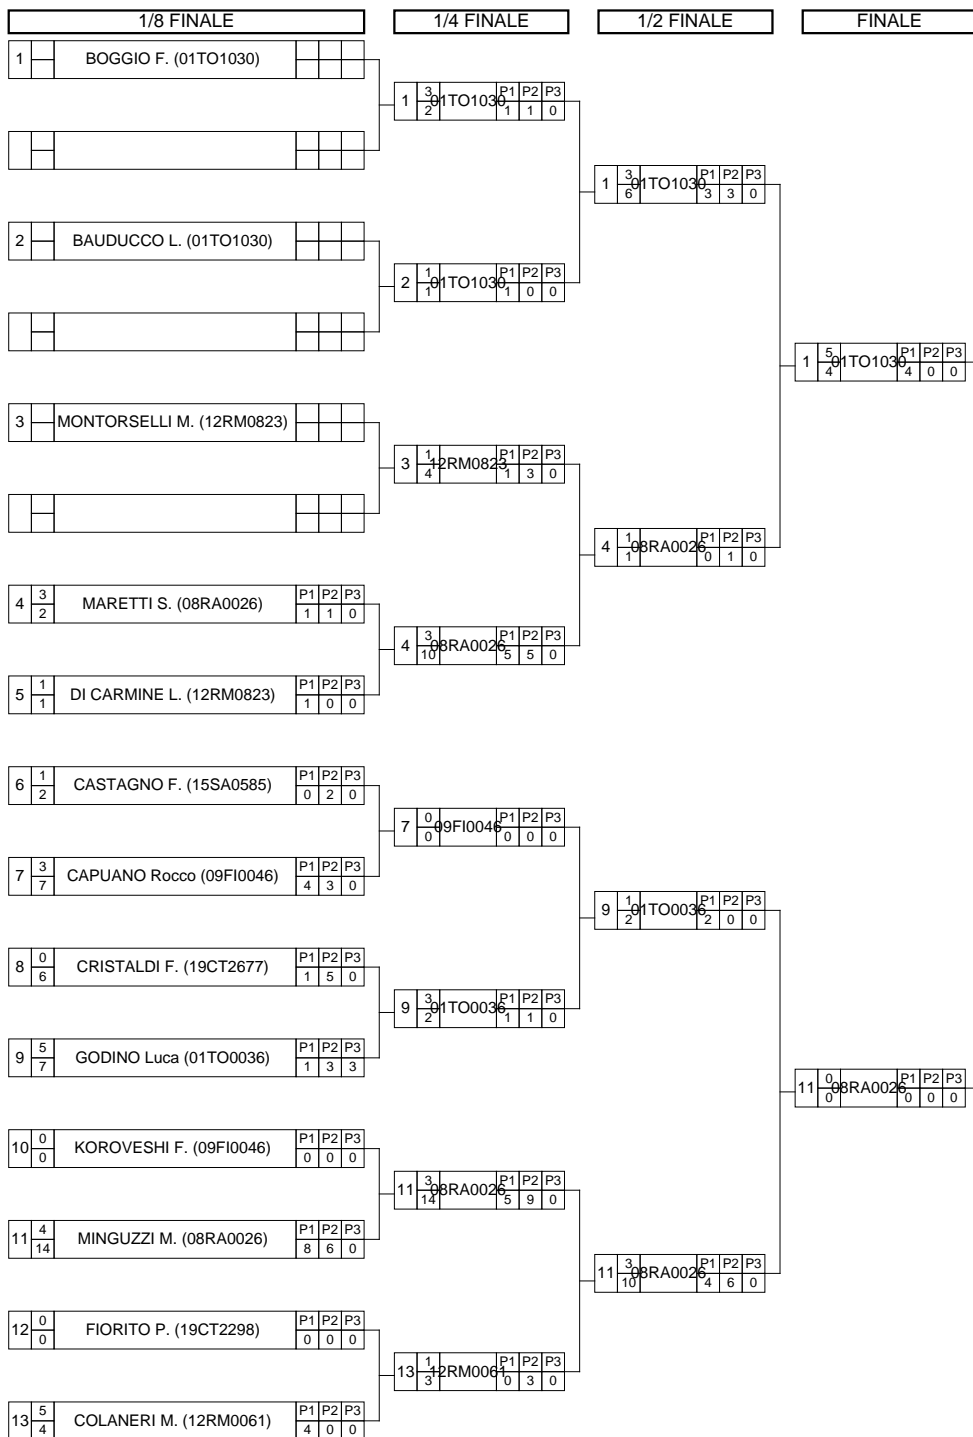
1/8 FINALE

1/4 FINALE

1/2 FINALE

FINALE

1 BOGGIO F. (01TO1030)

2 BAUDUCCO L. (01TO1030)

3 MONTORSELLI M. (12RM0823)

| 4 | 3/2 | MARETTI S. (08RA0026) | P1 1 | P2 1 | P3 0 |
|---|---|---|---|---|---|
| 5 | 1/1 | DI CARMINE L. (12RM0823) | P1 1 | P2 0 | P3 0 |
| 6 | 1/2 | CASTAGNO F. (15SA0585) | P1 0 | P2 2 | P3 0 |
| 7 | 3/7 | CAPUANO Rocco (09FI0046) | P1 4 | P2 3 | P3 0 |
| 8 | 0/6 | CRISTALDI F. (19CT2677) | P1 1 | P2 5 | P3 0 |
| 9 | 5/7 | GODINO Luca (01TO0036) | P1 1 | P2 3 | P3 3 |
| 10 | 0/0 | KOROVESHI F. (09FI0046) | P1 0 | P2 0 | P3 0 |
| 11 | 4/14 | MINGUZZI M. (08RA0026) | P1 8 | P2 6 | P3 0 |
| 12 | 0/0 | FIORITO P. (19CT2298) | P1 0 | P2 0 | P3 0 |
| 13 | 5/4 | COLANERI M. (12RM0061) | P1 4 | P2 0 | P3 0 |

1/4 FINALE

| 1 | 3/2 | 01TO1030 | P1 1 | P2 1 | P3 0 |
|---|---|---|---|---|---|
| 2 | 1/1 | 01TO1030 | P1 1 | P2 0 | P3 0 |
| 3 | 1/4 | 12RM0823 | P1 1 | P2 3 | P3 0 |
| 4 | 3/10 | 08RA0026 | P1 5 | P2 5 | P3 0 |
| 7 | 0/0 | 09FI0046 | P1 0 | P2 0 | P3 0 |
| 9 | 3/2 | 01TO0036 | P1 1 | P2 1 | P3 0 |
| 11 | 3/14 | 08RA0026 | P1 5 | P2 9 | P3 0 |
| 13 | 1/3 | 12RM0061 | P1 0 | P2 3 | P3 0 |

1/2 FINALE

| 1 | 3/6 | 01TO1030 | P1 3 | P2 3 | P3 0 |
|---|---|---|---|---|---|
| 4 | 1/1 | 08RA0026 | P1 0 | P2 1 | P3 0 |
| 9 | 1/2 | 01TO0036 | P1 2 | P2 0 | P3 0 |
| 11 | 3/10 | 08RA0026 | P1 4 | P2 6 | P3 0 |

FINALE

| 1 | 5/4 | 01TO1030 | P1 4 | P2 0 | P3 0 |
|---|---|---|---|---|---|
| 11 | 0/0 | 08RA0026 | P1 0 | P2 0 | P3 0 |